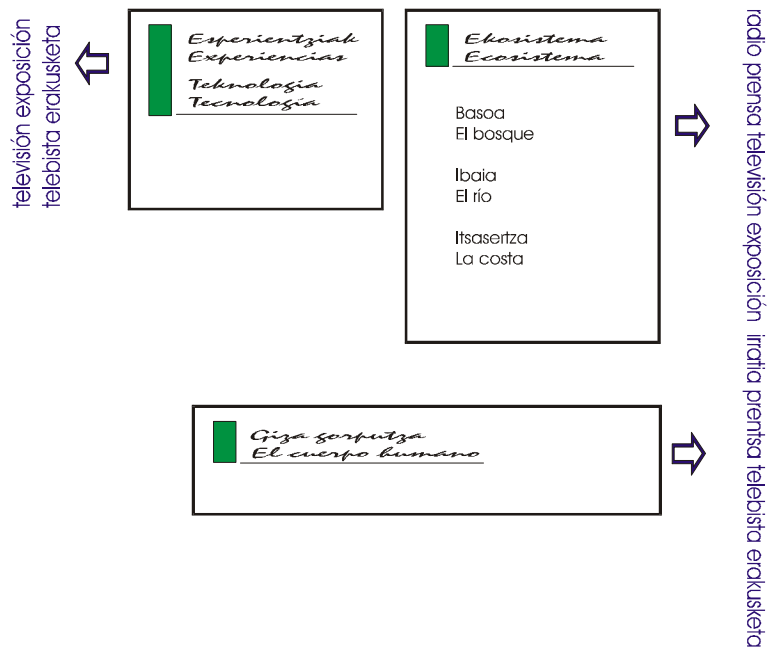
televisión exposición
telebista erakusketa

Esperientziak
Experiencias

Teknologia
Tecnología

Ekosistema
Ecosistema

Basoa
El bosque

Ibaia
El río

Itsasertza
La costa

radio prensa televisión exposición irratia prentsa telebista erakusketa

Giza gorputza
El cuerpo humano